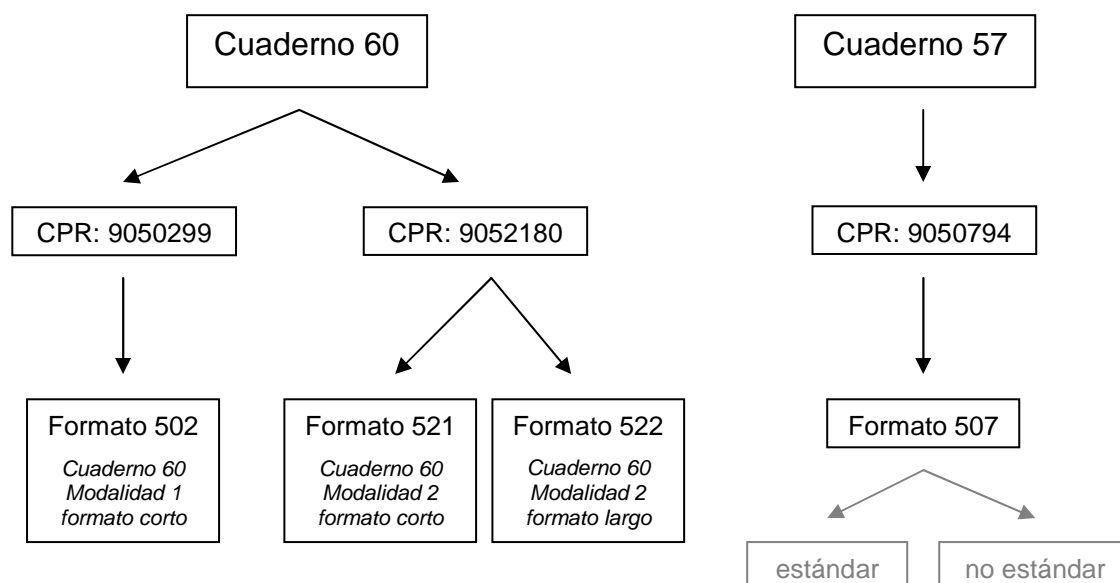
Cuaderno 60

CPR: 9050299

CPR: 9052180

Formato 502
*Cuaderno 60*
*Modalidad 1*
*formato corto*

Formato 521
*Cuaderno 60*
*Modalidad 2*
*formato corto*

Formato 522
*Cuaderno 60*
*Modalidad 2*
*formato largo*

Cuaderno 57

CPR: 9050794

Formato 507

estándar

no estándar